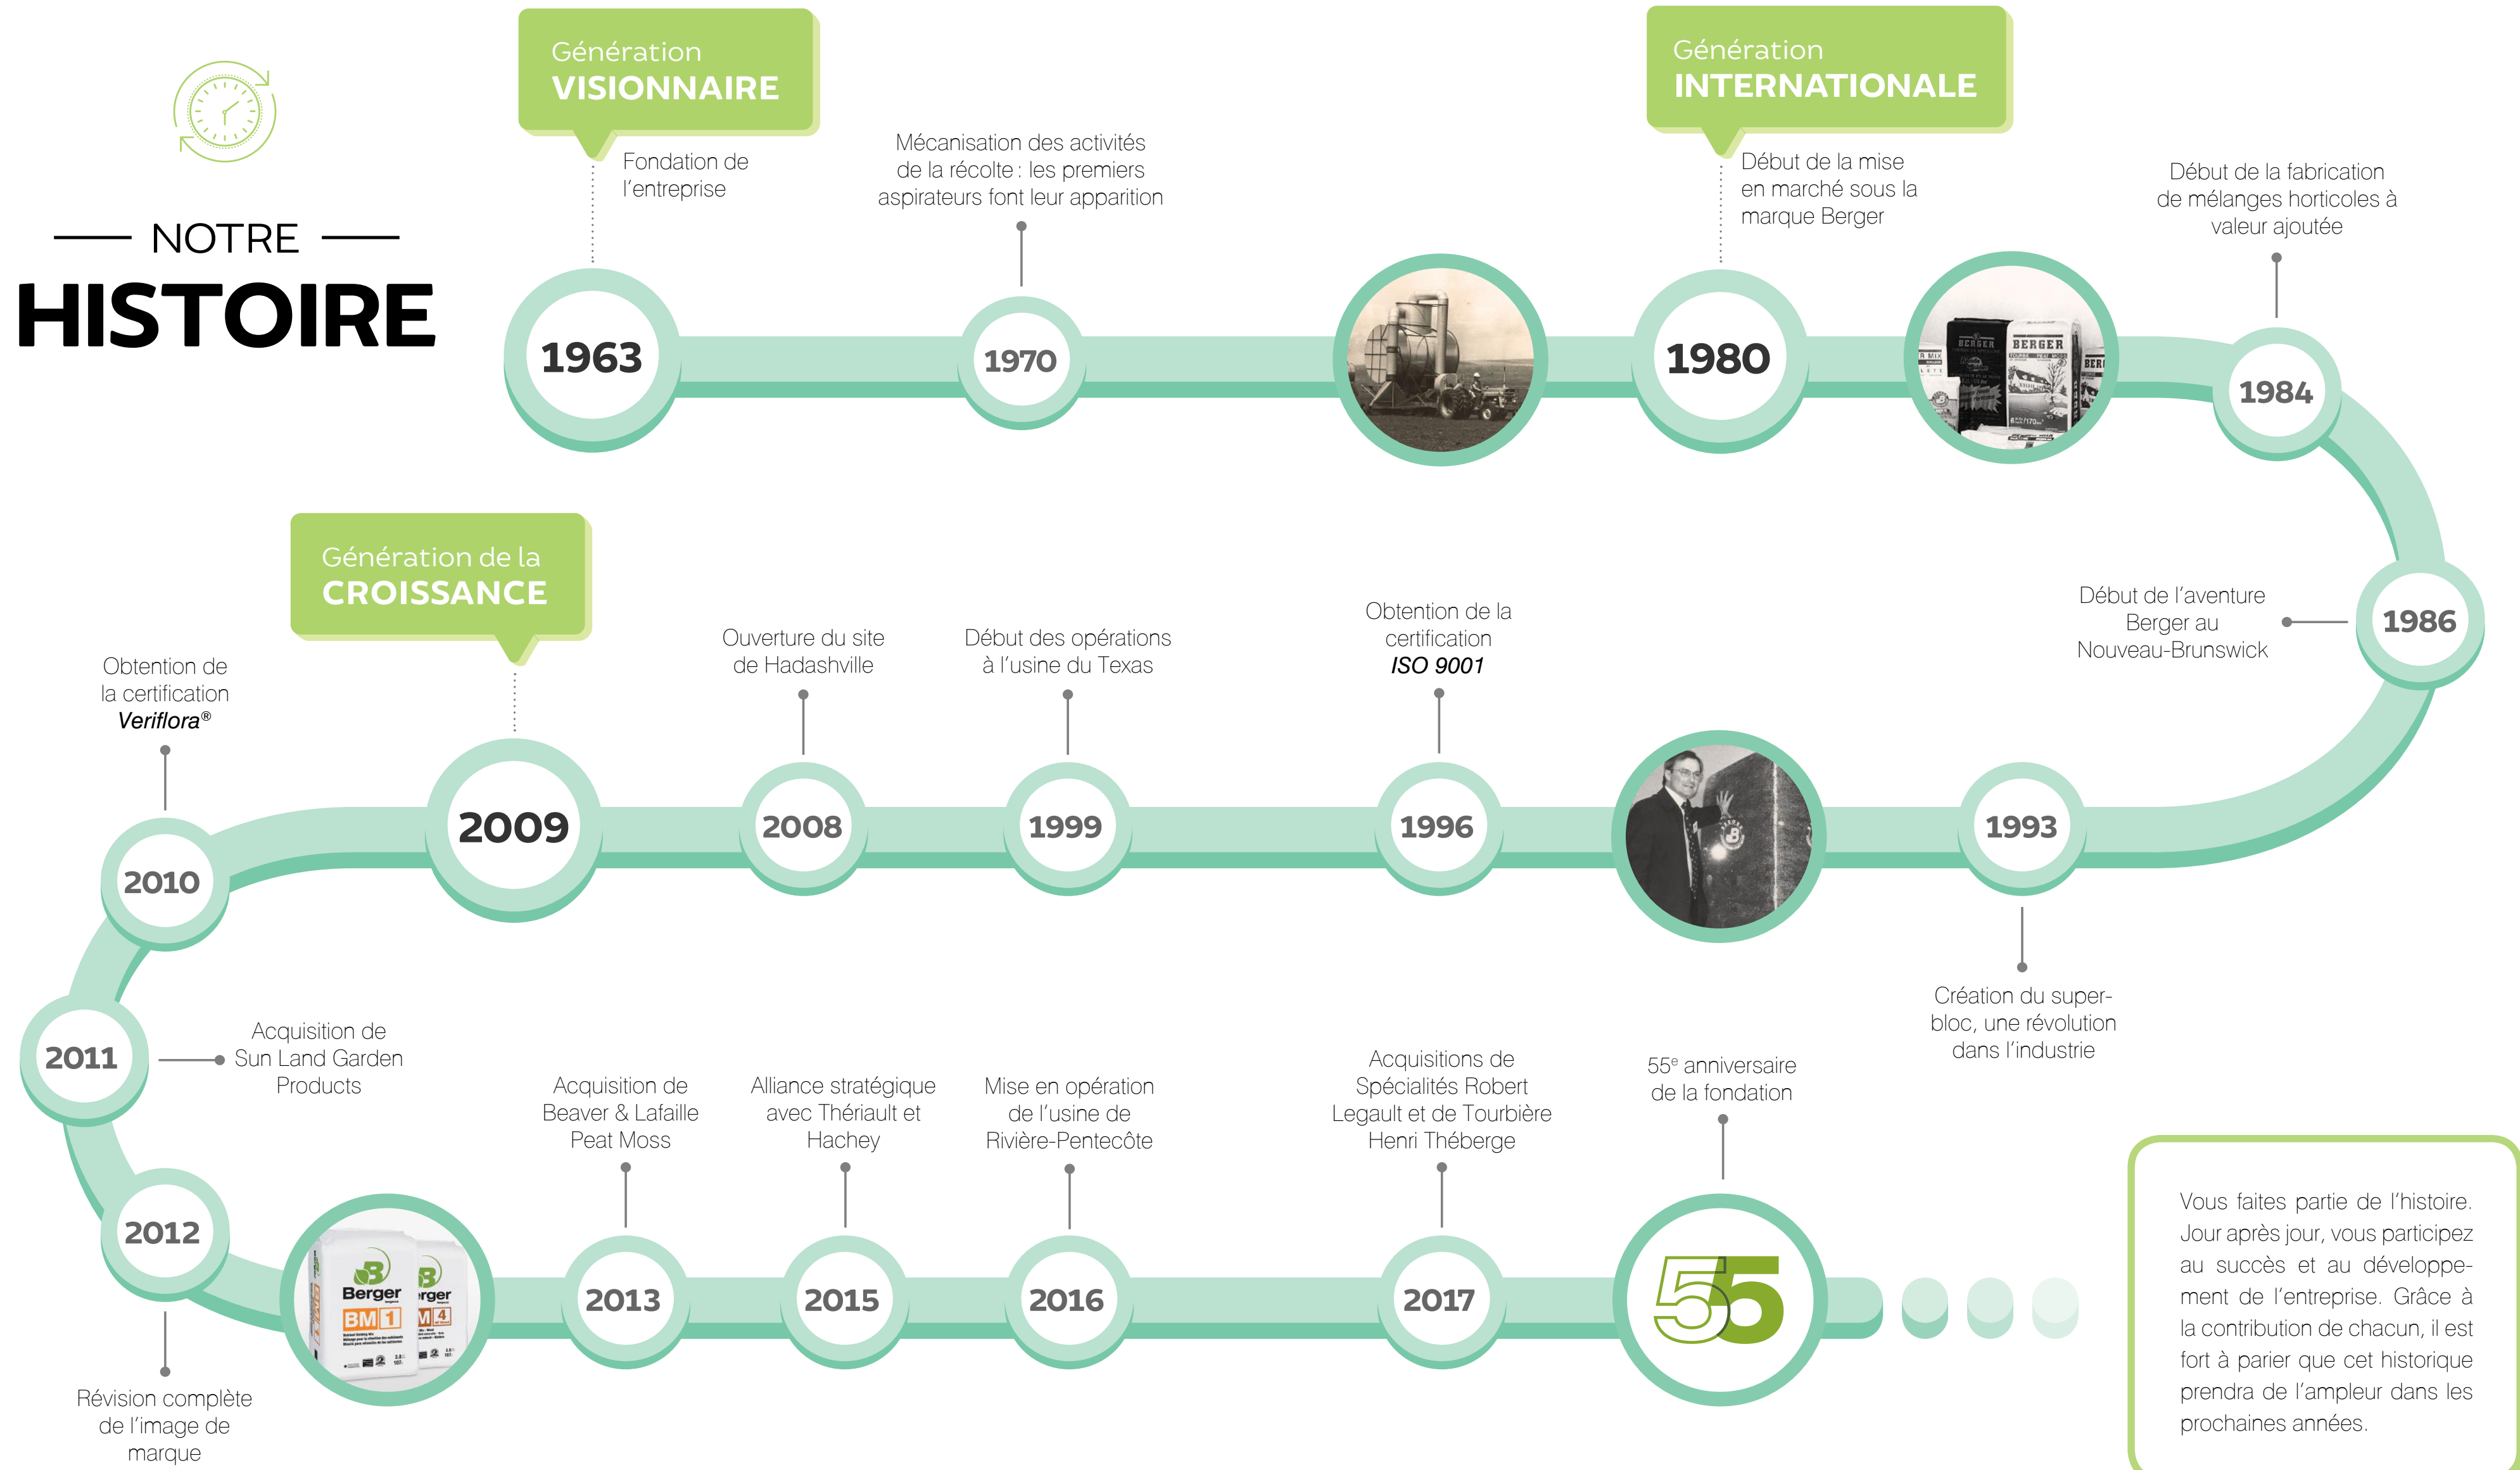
NOTRE
HISTOIRE

Génération
VISIONNAIRE

Fondation de l'entreprise

1963

Mécanisation des activités de la récolte : les premiers aspirateurs font leur apparition

1970

Génération
INTERNATIONALE

Début de la mise en marché sous la marque Berger

1980

Début de la fabrication de mélanges horticoles à valeur ajoutée

1984

Début de l'aventure Berger au Nouveau-Brunswick

1986

Création du super-bloc, une révolution dans l'industrie

1993

Obtention de la certification *ISO 9001*

1996

Début des opérations à l'usine du Texas

1999

Ouverture du site de Hadashville

2008

Génération de la
CROISSANCE

2009

Obtention de la certification *Veriflora*®

2010

2011

Acquisition de Sun Land Garden Products

2012

Révision complète de l'image de marque

Berger BM 1

Acquisition de Beaver & Lafaille Peat Moss

2013

Alliance stratégique avec Thériault et Hachey

2015

Mise en opération de l'usine de Rivière-Pentecôte

2016

Acquisitions de Spécialités Robert Legault et de Tourbière Henri Théberge

2017

55e anniversaire de la fondation

55

Vous faites partie de l'histoire. Jour après jour, vous participez au succès et au développement de l'entreprise. Grâce à la contribution de chacun, il est fort à parier que cet historique prendra de l'ampleur dans les prochaines années.